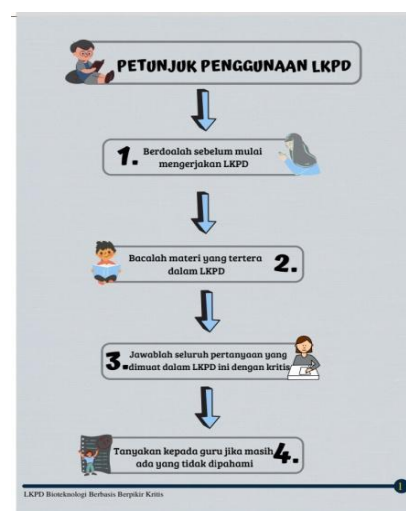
PETUNJUK PENGGUNAAN LKPD

1. Berdoalah sebelum mulai mengerjakan LKPD

Bacalah materi yang tertera dalam LKPD 2.

3. Jawablah seluruh pertanyaan yang dimuat dalam LKPD ini dengan kritis

Tanyakan kepada guru jika masih ada yang tidak dipahami 4.

LKPD Bioteknologi Berbasis Berpikir Kritis

1